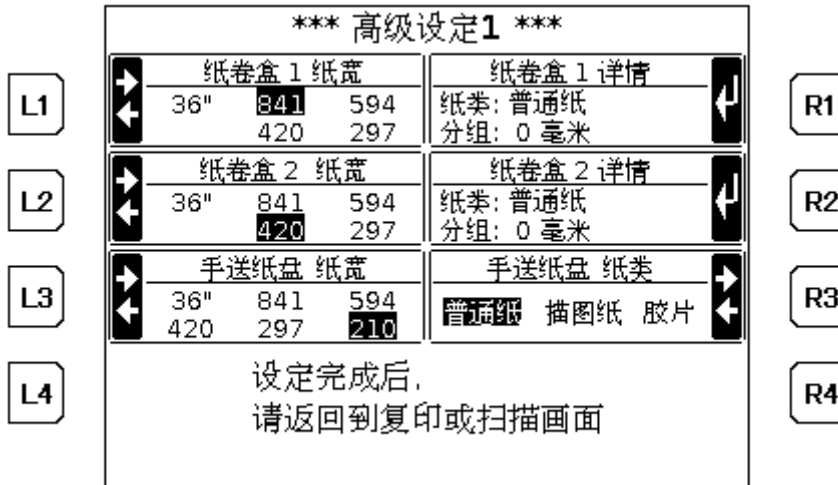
*** 高级设定1 ***

L1

纸卷盒 1 纸宽
36" 841 594
420 297

纸卷盒 1 详情
纸类: 普通纸
分组: 0 毫米

R1

L2

纸卷盒 2 纸宽
36" 841 594
420 297

纸卷盒 2 详情
纸类: 普通纸
分组: 0 毫米

R2

L3

手送纸盘 纸宽
36" 841 594
420 297 210

手送纸盘 纸类
普通纸 描图纸 胶片

R3

L4

设定完成后,
请返回到复印或扫描画面

R4